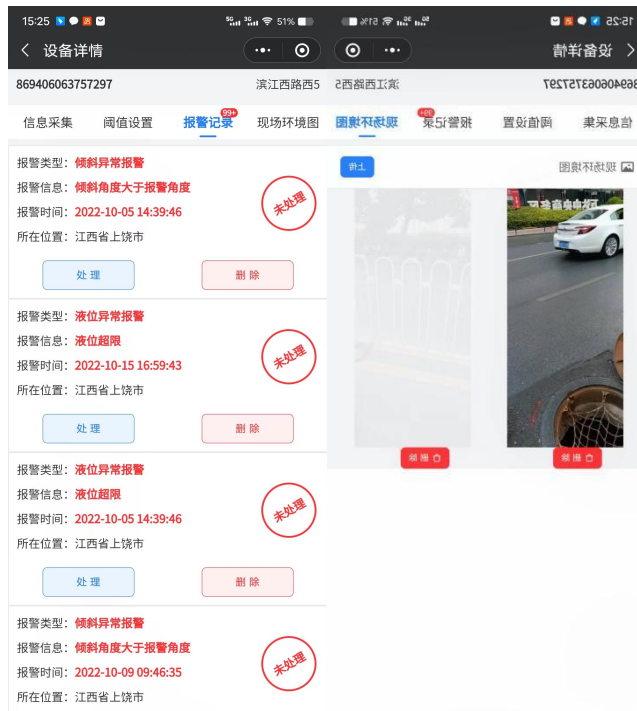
15:25 51%

设备详情

869406063757297 滨江西路西5

信息采集 阈值设置 报警记录 99+ 现场环境图

报警类型：倾斜异常报警
报警信息：倾斜角度大于报警角度
报警时间：2022-10-05 14:39:46
所在位置：江西省上饶市
未处理
处 理 删 除

报警类型：液位异常报警
报警信息：液位超限
报警时间：2022-10-15 16:59:43
所在位置：江西省上饶市
未处理
处 理 删 除

报警类型：液位异常报警
报警信息：液位超限
报警时间：2022-10-05 14:39:46
所在位置：江西省上饶市
未处理
处 理 删 除

报警类型：倾斜异常报警
报警信息：倾斜角度大于报警角度
报警时间：2022-10-09 09:46:35
所在位置：江西省上饶市
未处理

15:25 51%

设备详情

869406063757297 滨江西路西5

信息采集 阈值设置 报警记录 99+ 现场环境图

现场环境图 上传

删 除 删 除